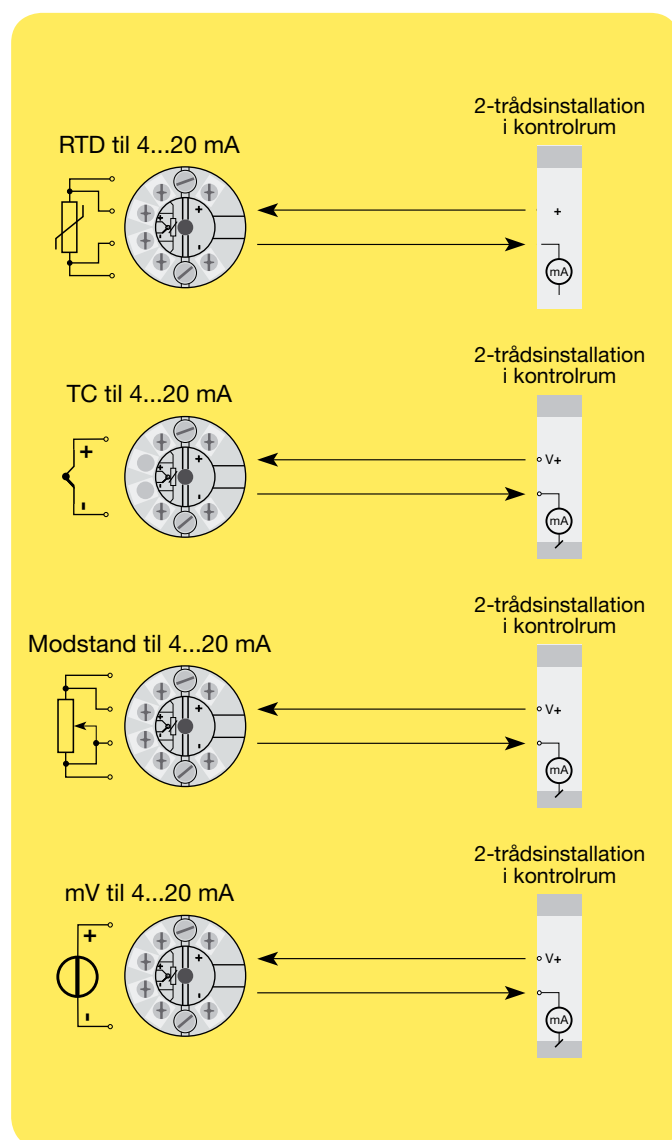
2-trådsinstallation i kontrolrum

RTD til 4...20 mA

+

mA

2-trådsinstallation i kontrolrum

TC til 4...20 mA

+

-

V+

mA

2-trådsinstallation i kontrolrum

Modstand til 4...20 mA

V+

mA

2-trådsinstallation i kontrolrum

mV til 4...20 mA

+

-

V+

mA